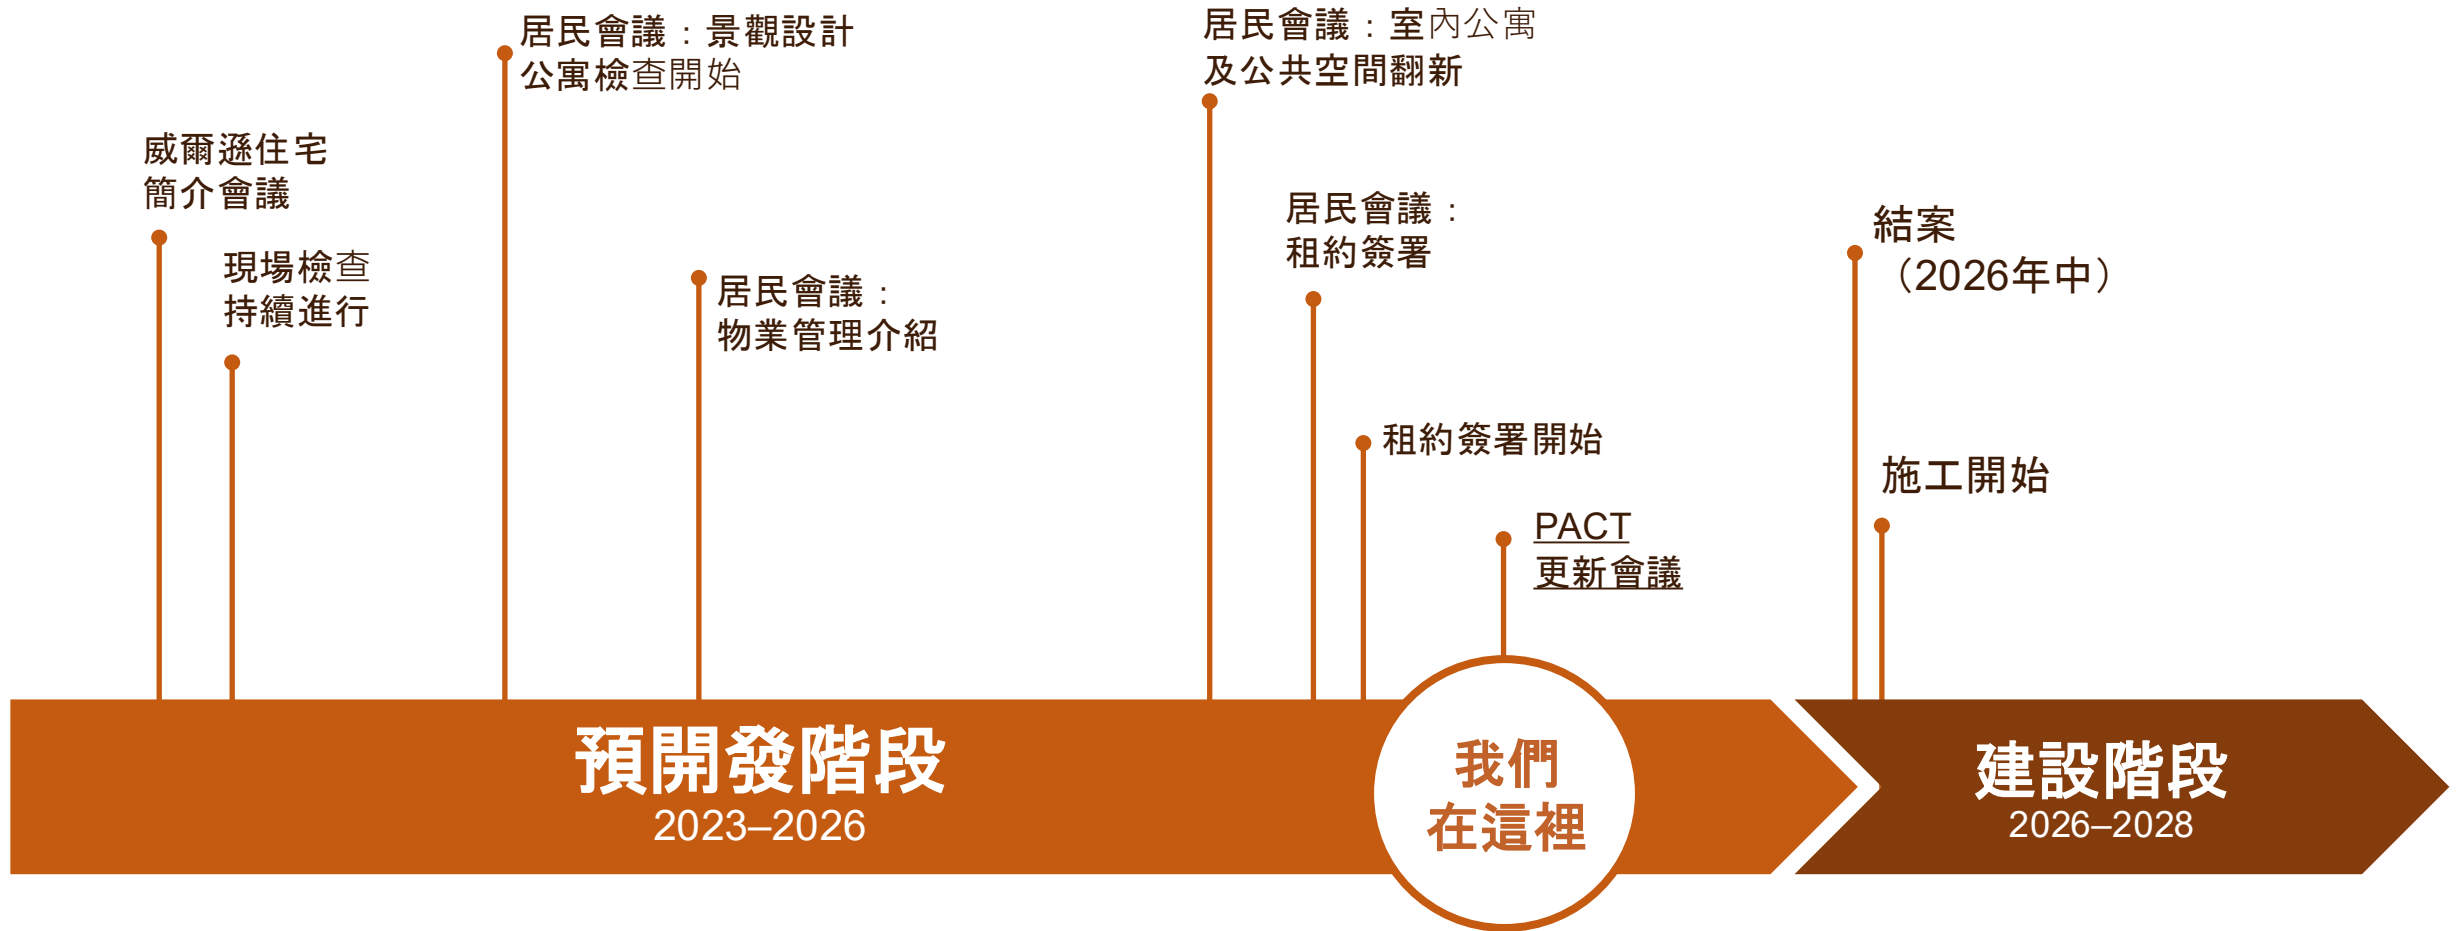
威爾遜住宅
簡介會議

現場檢查
持續進行

居民會議：景觀設計
公寓檢查開始

居民會議：
物業管理介紹

居民會議：室內公寓
及公共空間翻新

居民會議：
租約簽署

租約簽署開始

PACT
更新會議

結案
（2026年中）

施工開始

預開發階段
2023–2026

我們
在這裡

建設階段
2026–2028